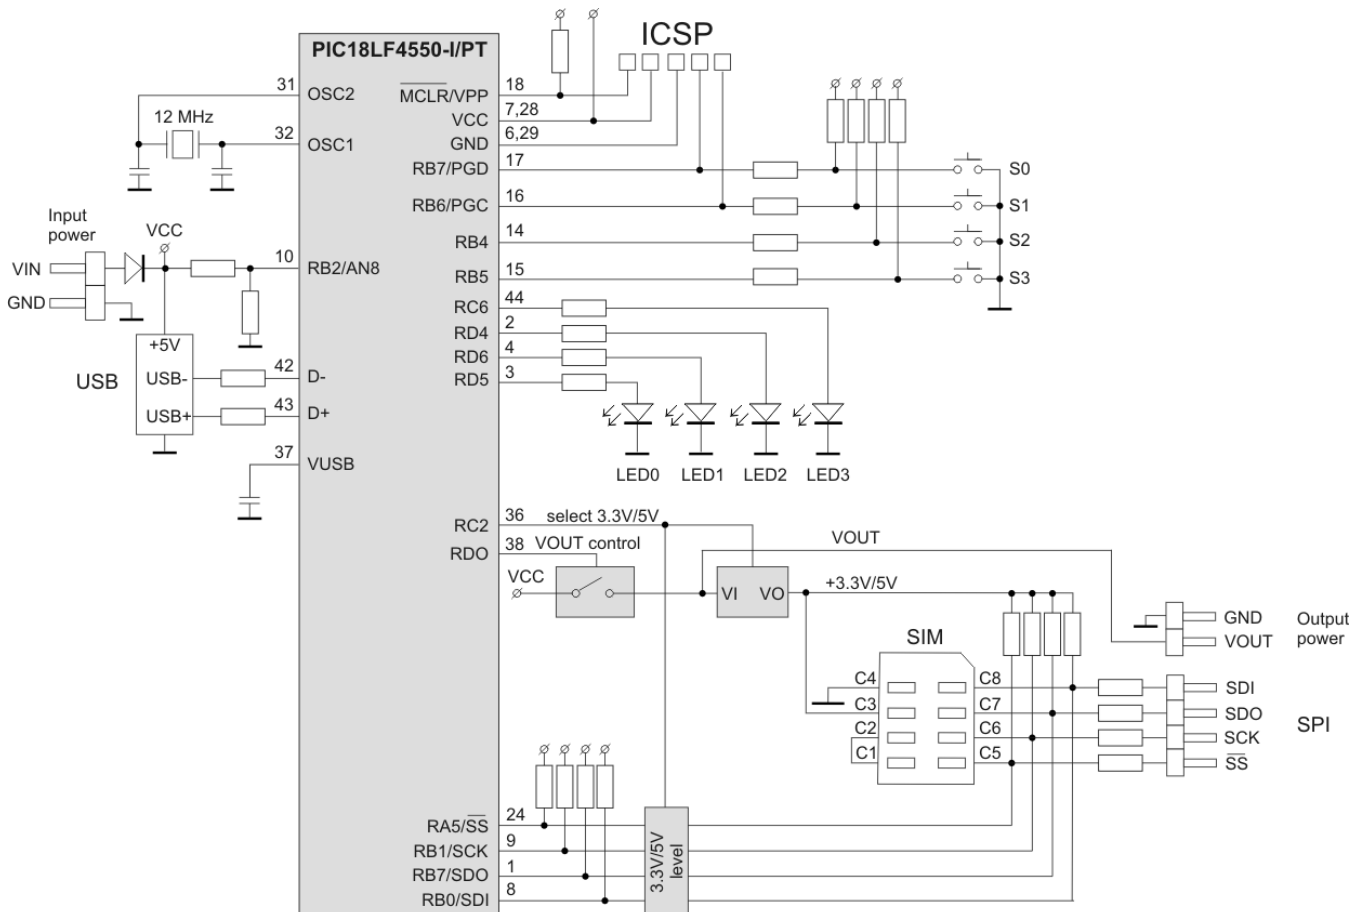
PIC18LF4550-I/PT

ICSP

31 OSC2
12 MHz
32 OSC1

18 $\overline{MCLR}$/VPP
7,28 VCC
6,29 GND
17 RB7/PGD
16 RB6/PGC
14 RB4
15 RB5
44 RC6
2 RD4
4 RD6
3 RD5

S0
S1
S2
S3

LED0 LED1 LED2 LED3

Input power
VCC
VIN
GND
10 RB2/AN8

+5V
USB USB-
USB+
42 D-
43 D+
37 VUSB

36 RC2 select 3.3V/5V
38 RDO VOUT control
VCC
VOUT
VI VO
+3.3V/5V

SIM
C4 C3 C2 C1
C8 C7 C6 C5

GND
VOUT
Output power

SDI
SDO
SCK
$\overline{SS}$
SPI

24 RA5/$\overline{SS}$
9 RB1/SCK
1 RB7/SDO
8 RB0/SDI

3.3V/5V level